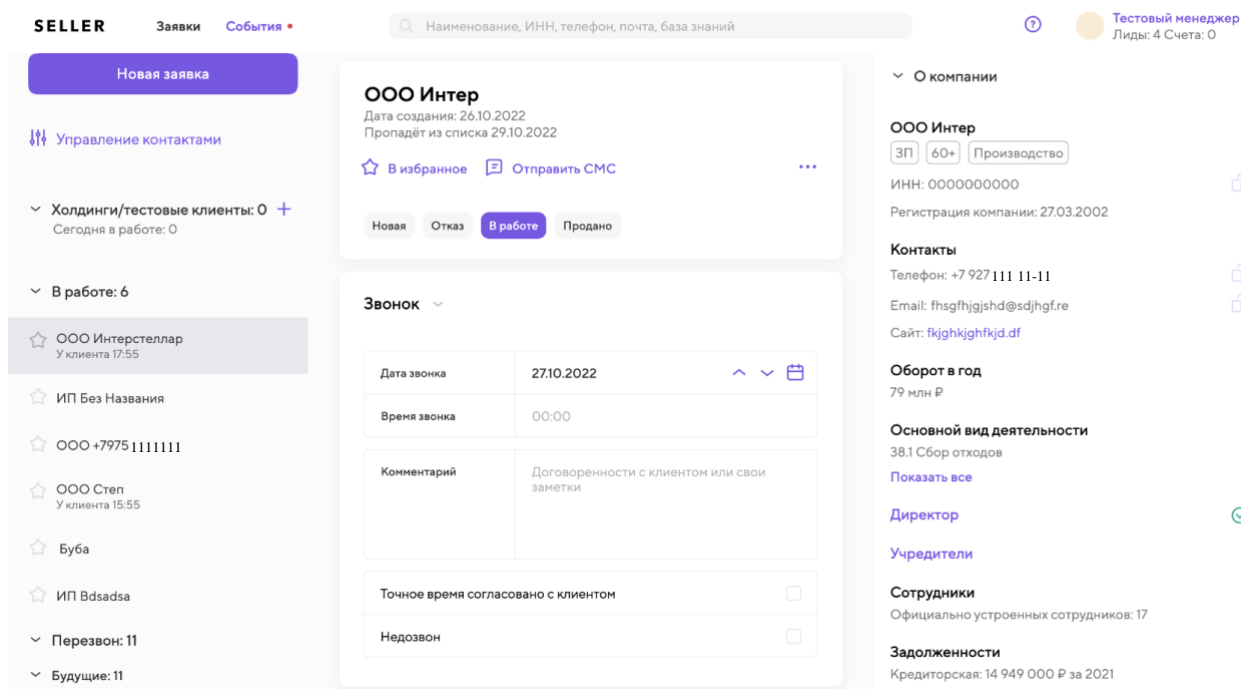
SELLER Заявки События •

Наименование, ИНН, телефон, почта, база знаний

Тестовый менеджер
Лиды: 4 Счета: 0

Новая заявка

Управление контактами

Холдинги/тестовые клиенты: 0 +
Сегодня в работе: 0

В работе: 6

ООО Интерстеллар
У клиента 17:55

ИП Без Названия

ООО +7975 1111111

ООО Степ
У клиента 15:55

Буба

ИП Bdsadsa

Перезвон: 11

Будущие: 11

ООО Интер
Дата создания: 26.10.2022
Пропадёт из списка 29.10.2022

В избранное Отправить СМС ...

Новая Отказ В работе Продано

Звонок

| Дата звонка | 27.10.2022 |
|---|---|
| Время звонка | 00:00 |

Комментарий
Договоренности с клиентом или свои заметки

Точное время согласовано с клиентом

Недозвон

О компании

ООО Интер
ЗП 60+ Производство
ИНН: 0000000000
Регистрация компании: 27.03.2002

Контакты
Телефон: +7 927 111 11-11
Email: fhsgfhjgjshd@sdjhgf.re
Сайт: fkjghkjghfkjd.df

Оборот в год
79 млн ₽

Основной вид деятельности
38.1 Сбор отходов
Показать все

Директор

Учредители

Сотрудники
Официально устроенных сотрудников: 17

Задолженности
Кредиторская: 14 949 000 ₽ за 2021